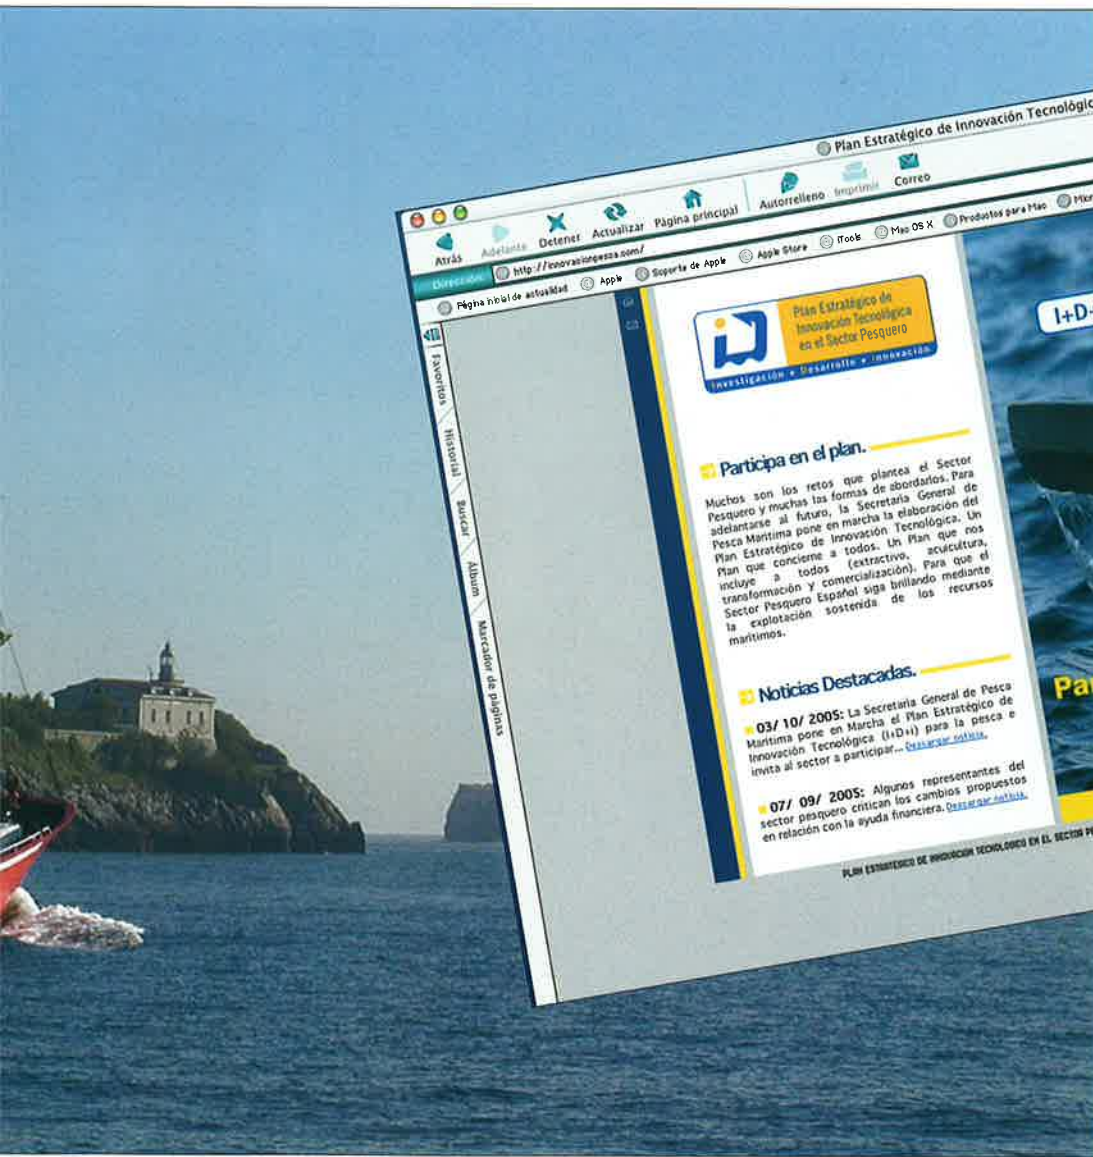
Plan Estratégico de Innovación Tecnológic

Atrás Adelante Detener Actualizar Página principal Autorrelleno Imprimir Correo

Dirección: http://innovacionpesca.com/

Página inicial de actualidad Apple Soporte de Apple Apple Store iTools Mac OS X Productos para Mac Micr

Favoritos Historial Buscar Álbum Marcador de páginas

Plan Estratégico de Innovación Tecnológica en el Sector Pesquero

investigación • Desarrollo • innovación

I+D-

Participa en el plan.

Muchos son los retos que plantea el Sector Pesquero y muchas las formas de abordarlos. Para adelantarse al futuro, la Secretaría General de Pesca Marítima pone en marcha la elaboración del Plan Estratégico de Innovación Tecnológica. Un Plan que concierne a todos. Un Plan que nos incluye a todos (extractivo, acuicultura, transformación y comercialización). Para que el Sector Pesquero Español siga brillando mediante la explotación sostenida de los recursos marítimos.

Noticias Destacadas.

03/ 10/ 2005: La Secretaría General de Pesca Marítima pone en Marcha el Plan Estratégico de Innovación Tecnológica (I+D+i) para la pesca e invita al sector a participar... Descargar noticia.

07/ 09/ 2005: Algunos representantes del sector pesquero critican los cambios propuestos en relación con la ayuda financiera. Descargar noticia.

Pa

PLAN ESTRATÉGICO DE INNOVACIÓN TECNOLÓGICO EN EL SECTOR P